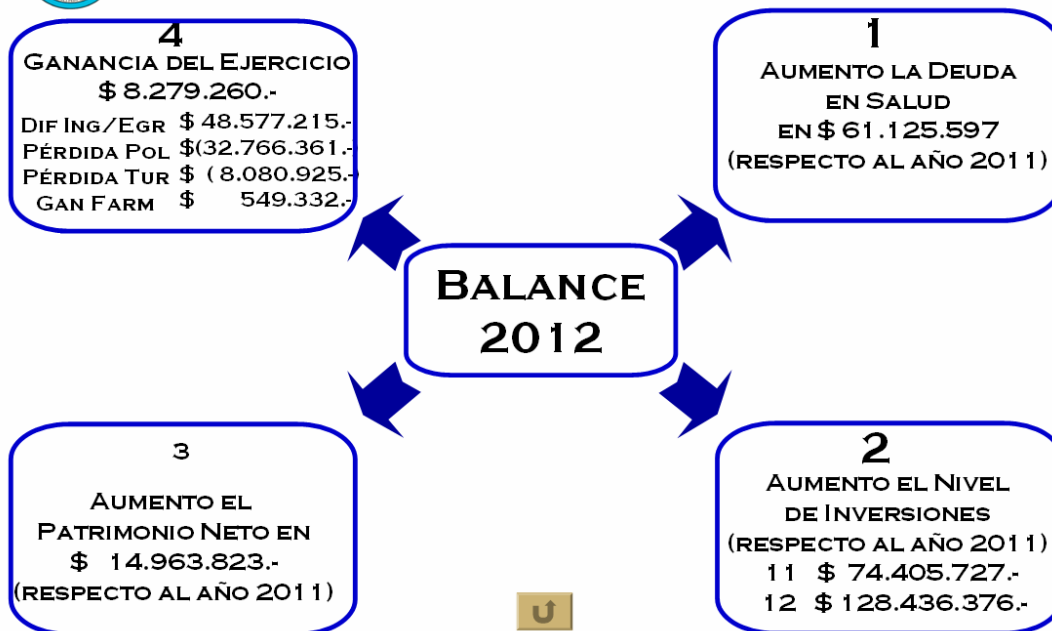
4
Ganancia del Ejercicio
\$ 8.279.260.-
Dif Ing/Egr \$ 48.577.215.-
Pérdida Pol \$(32.766.361.-
Pérdida Tur \$ ( 8.080.925.-
Gan Farm \$ 549.332.-

1
Aumento la Deuda en Salud en \$ 61.125.597 (respecto al año 2011)

Balance 2012

3
Aumento el Patrimonio Neto en \$ 14.963.823.- (respecto al año 2011)

2
Aumento el Nivel de Inversiones (respecto al año 2011)
11 \$ 74.405.727.-
12 \$ 128.436.376.-